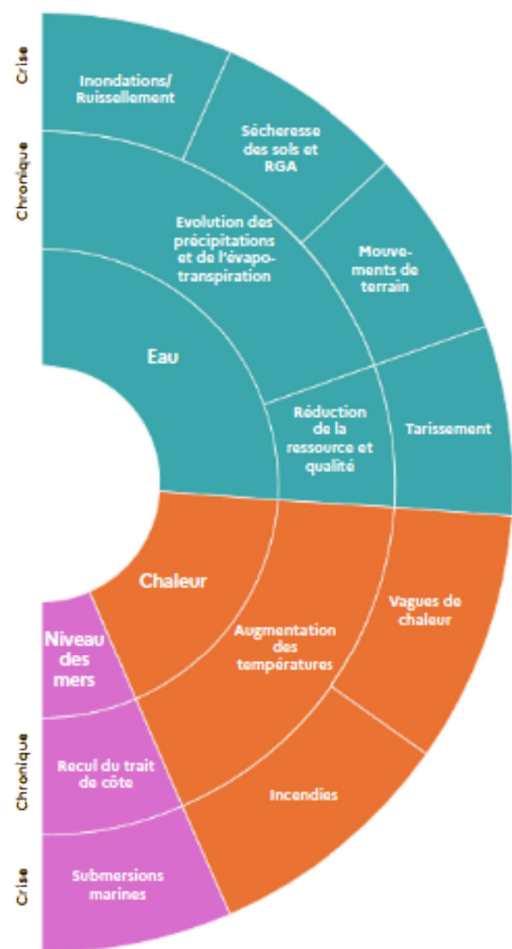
Crise

Chronique

Inondations/ Ruissellement

Sécheresse des sols et RGA

Evolution des précipitations et de l'évapotranspiration

Mouvements de terrain

Eau

Réduction de la ressource et qualité

Tarissement

Chaleur

Vagues de chaleur

Augmentation des températures

Niveau des mers

Chronique

Recul du trait de côte

Incendies

Crise

Submersions marines